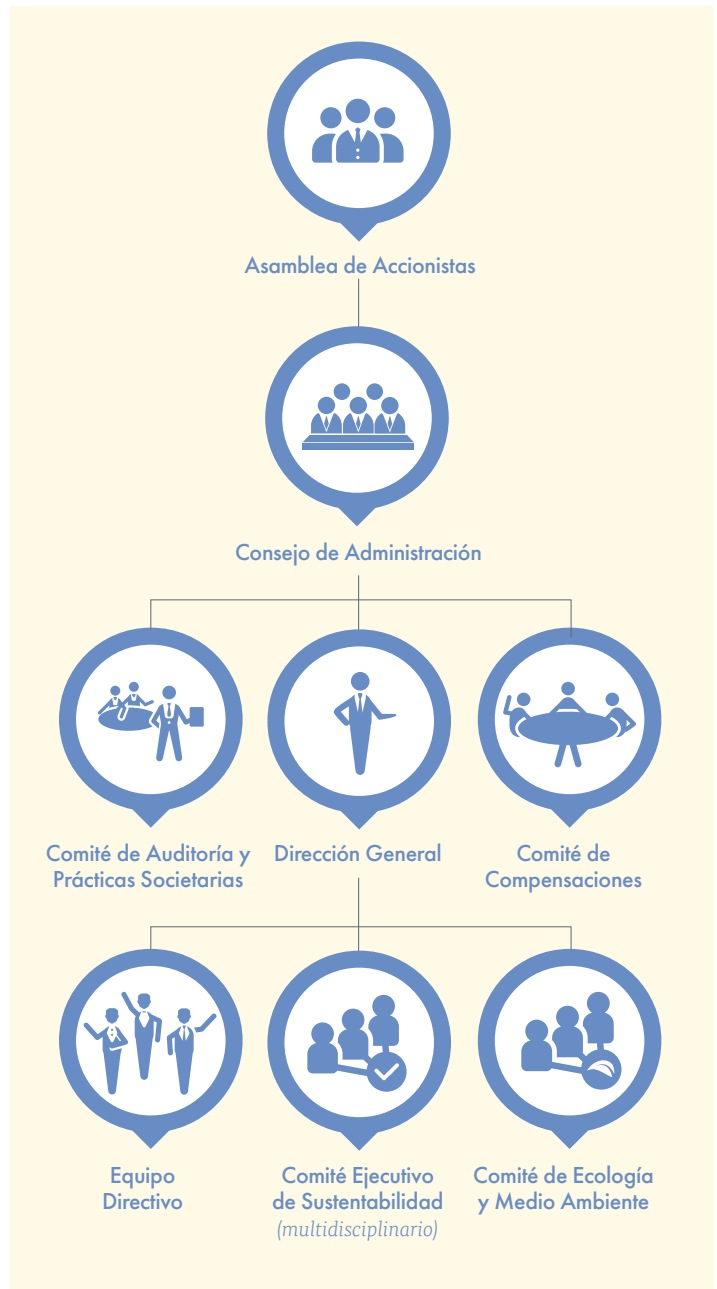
Asamblea de Accionistas

Consejo de Administración

Comité de Auditoría y Prácticas Societarias

Dirección General

Comité de Compensaciones

Equipo Directivo

Comité Ejecutivo de Sustentabilidad (multidisciplinario)

Comité de Ecología y Medio Ambiente